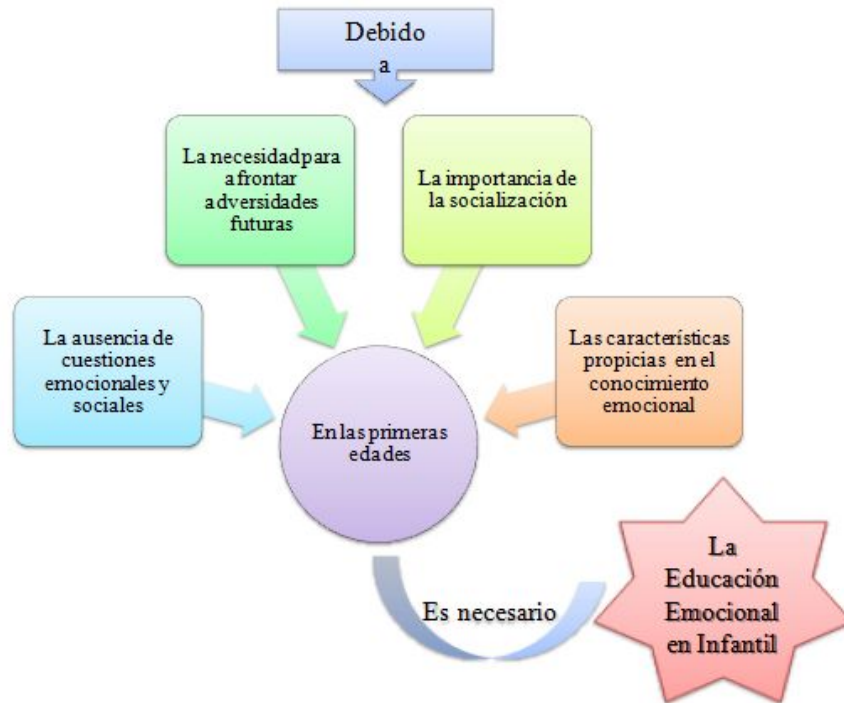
Debido a

La necesidadpara afrontar adversidades futuras

La importancia de la socialización

La ausencia de cuestiones emocionales y sociales

Las características propicias en el conocimiento emocional

En las primeras edades

Es necesario

La Educación Emocional en Infantil